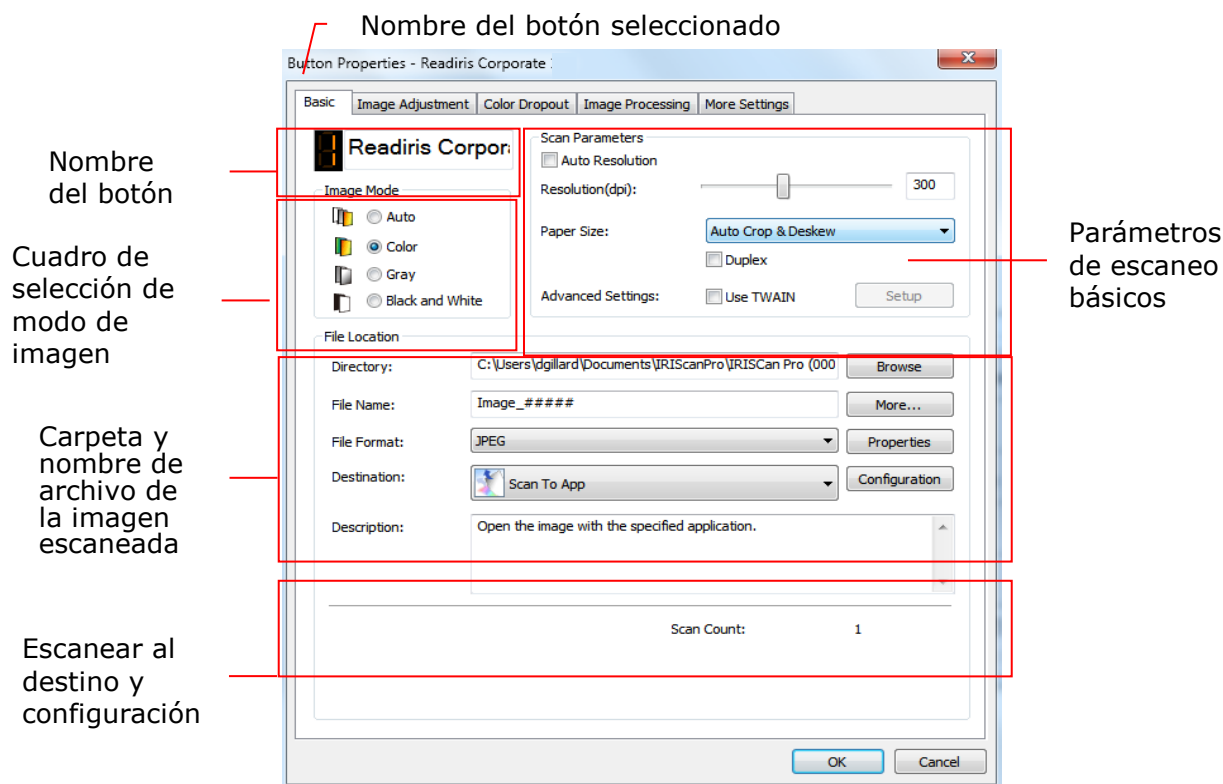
Nombre del botón seleccionado

Button Properties - Readiris Corporate 1

Basic | Image Adjustment | Color Dropout | Image Processing | More Settings

Nombre del botón

Readiris Corpora

Image Mode

Auto

Color

Gray

Black and White

Cuadro de selección de modo de imagen

Scan Parameters

Auto Resolution

Resolution(dpi): 300

Paper Size: Auto Crop & Deskew

Duplex

Advanced Settings: Use TWAIN Setup

Parámetros de escaneo básicos

File Location

Directory: C:\Users\dgillard\Documents\IRIScanPro\IRIScan Pro (000 Browse

File Name: Image_##### More...

File Format: JPEG Properties

Destination: Scan To App Configuration

Description: Open the image with the specified application.

Carpeta y nombre de archivo de la imagen escaneada

Scan Count: 1

Escanear al destino y configuración

OK Cancel